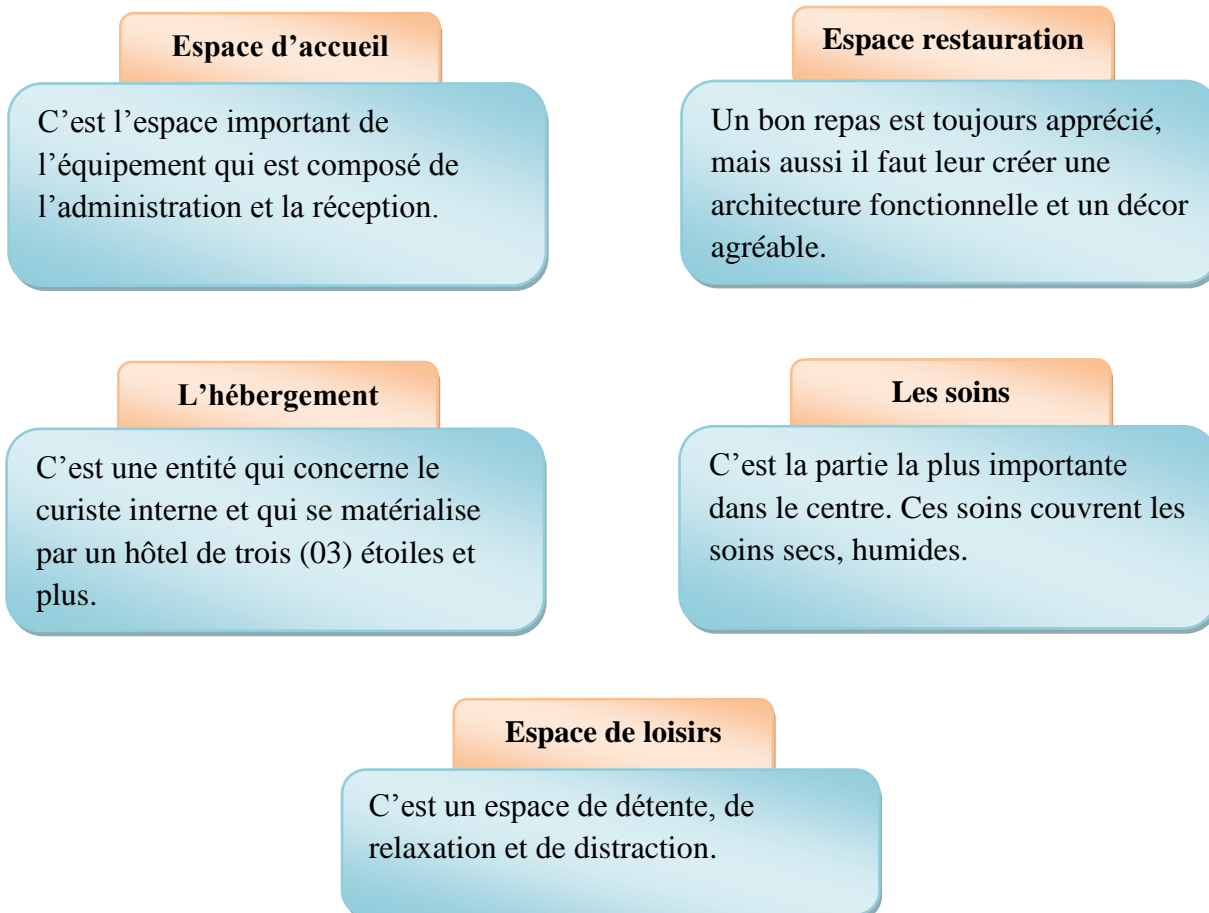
Espace d’accueil

C’est l’espace important de l’équipement qui est composé de l’administration et la réception.

Espace restauration

Un bon repas est toujours apprécié, mais aussi il faut leur créer une architecture fonctionnelle et un décor agréable.

L’hébergement

C’est une entité qui concerne le curiste interne et qui se matérialise par un hôtel de trois (03) étoiles et plus.

Les soins

C’est la partie la plus importante dans le centre. Ces soins couvrent les soins secs, humides.

Espace de loisirs

C’est un espace de détente, de relaxation et de distraction.